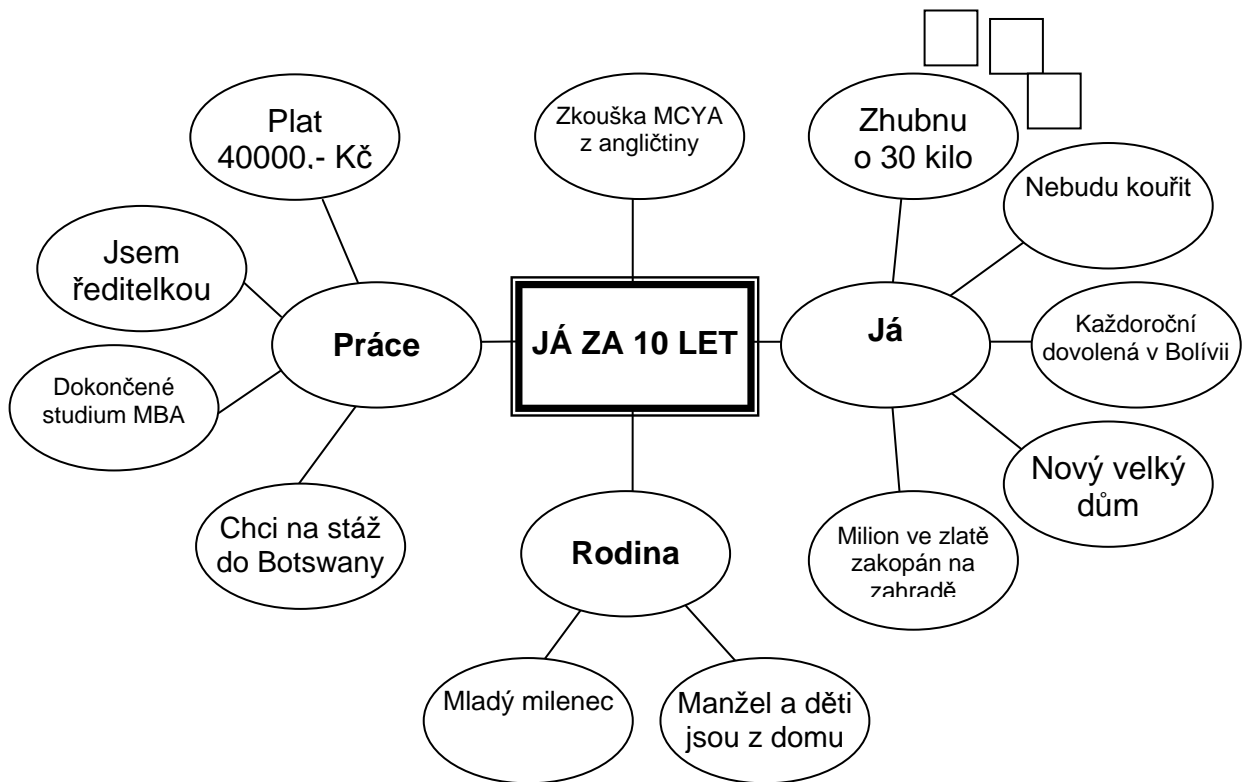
JÁ ZA 10 LET

Zkouška MCYA z angličtiny

Práce

Plat 40000.- Kč

Jsem ředitelkou

Dokončené studium MBA

Chci na stáž do Botswany

Rodina

Mladý milenec

Manžel a děti jsou z domu

Já

Zhubnu o 30 kilo

Nebudu kouřit

Každoroční dovolená v Bolívii

Nový velký dům

Milion ve zlatě zakopán na zahradě